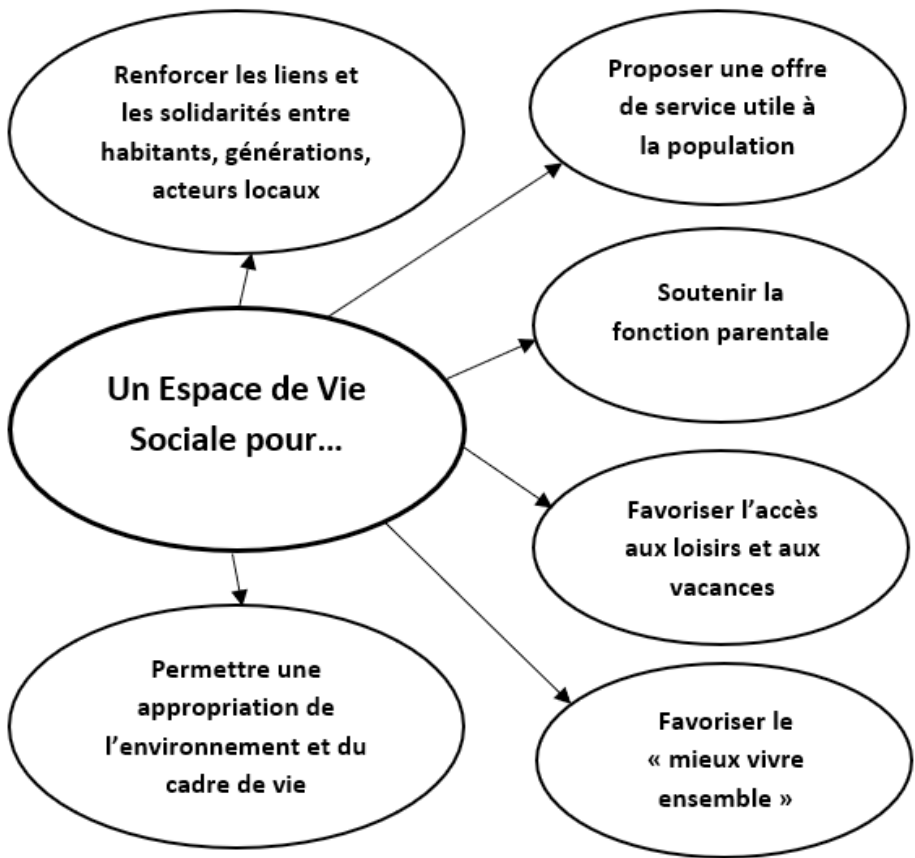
Renforcer les liens et les solidarités entre habitants, générations, acteurs locaux

Proposer une offre de service utile à la population

Un Espace de Vie Sociale pour…

Soutenir la fonction parentale

Favoriser l’accès aux loisirs et aux vacances

Permettre une appropriation de l’environnement et du cadre de vie

Favoriser le « mieux vivre ensemble »